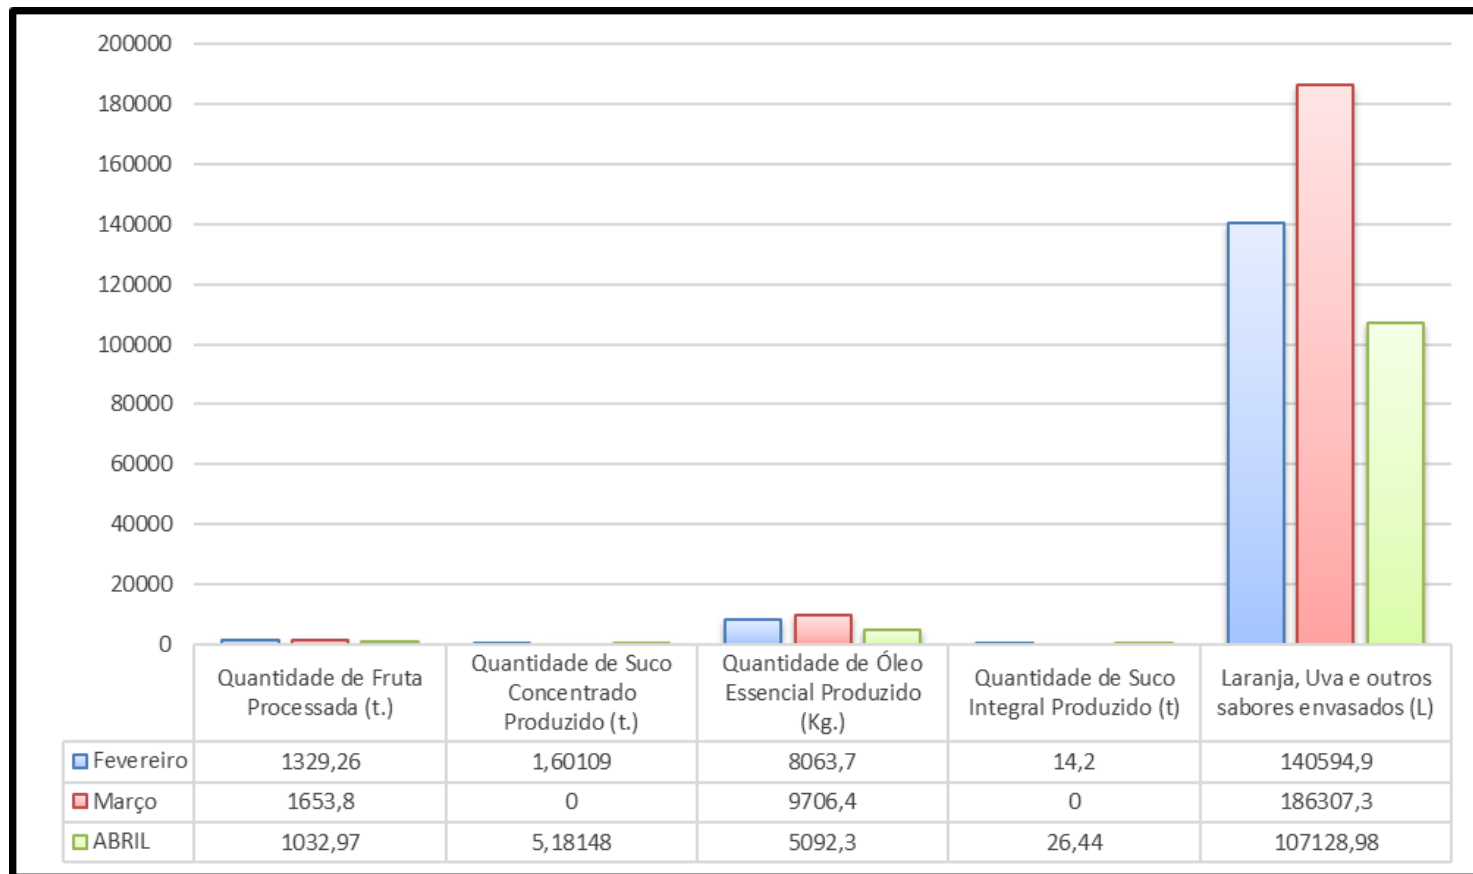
200000
180000
160000
140000
120000
100000
80000
60000
40000
20000
0

| | Quantidade de Fruta Processada (t.) | Quantidade de Suco Concentrado Produzido (t.) | Quantidade de Óleo Essencial Produzido (Kg.) | Quantidade de Suco Integral Produzido (t) | Laranja, Uva e outros sabores envasados (L) |
|---|---|---|---|---|---|
| Fevereiro | 1329,26 | 1,60109 | 8063,7 | 14,2 | 140594,9 |
| Março | 1653,8 | 0 | 9706,4 | 0 | 186307,3 |
| ABRIL | 1032,97 | 5,18148 | 5092,3 | 26,44 | 107128,98 |